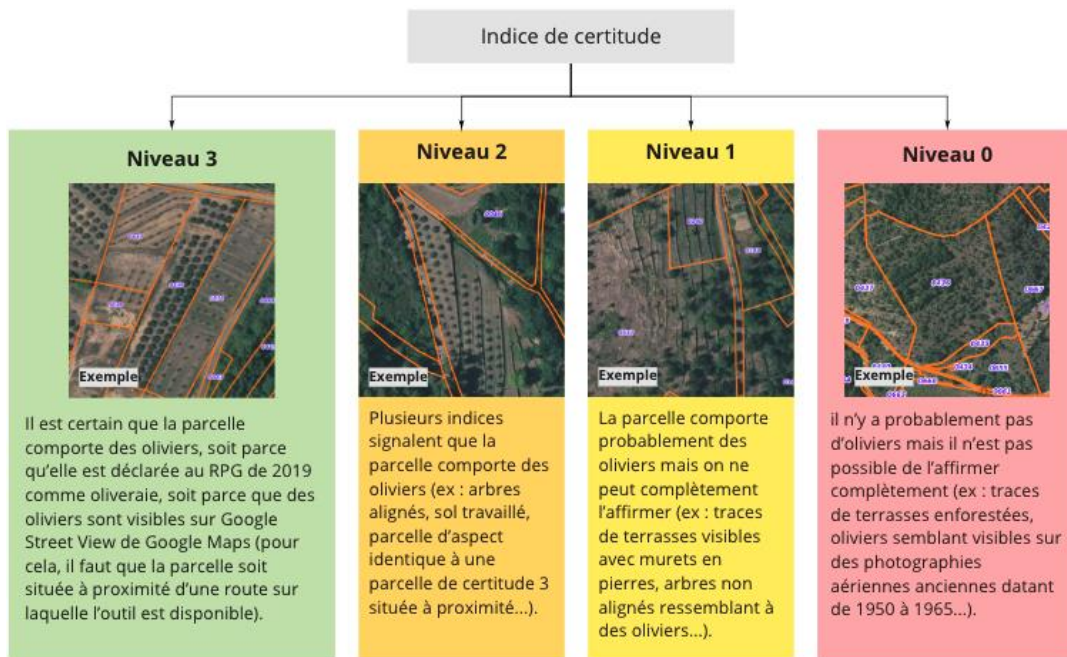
Indice de certitude

Niveau 3

Exemple

Il est certain que la parcelle comporte des oliviers, soit parce qu'elle est déclarée au RPG de 2019 comme oliveraie, soit parce que des oliviers sont visibles sur Google Street View de Google Maps (pour cela, il faut que la parcelle soit située à proximité d'une route sur laquelle l'outil est disponible).

Niveau 2

Exemple

Plusieurs indices signalent que la parcelle comporte des oliviers (ex : arbres alignés, sol travaillé, parcelle d'aspect identique à une parcelle de certitude 3 située à proximité...).

Niveau 1

Exemple

La parcelle comporte probablement des oliviers mais on ne peut complètement l'affirmer (ex : traces de terrasses visibles avec murets en pierres, arbres non alignés ressemblant à des oliviers...).

Niveau 0

Exemple

il n'y a probablement pas d'oliviers mais il n'est pas possible de l'affirmer complètement (ex : traces de terrasses enforestées, oliviers semblant visibles sur des photographies aériennes anciennes datant de 1950 à 1965...).